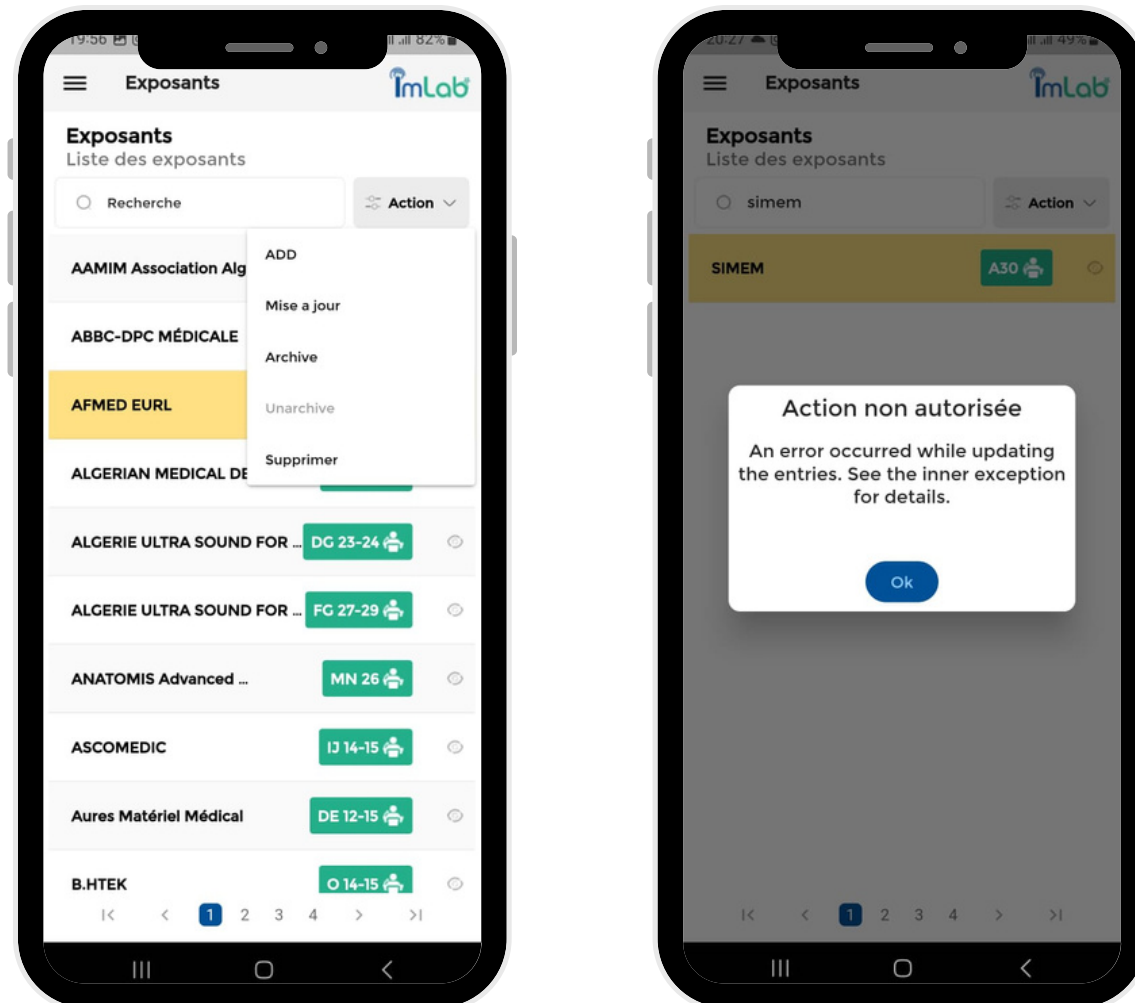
19:56 82%

Exposants

ImLab

Exposants
Liste des exposants

Recherche

Action

ADD
Mise a jour
Archive
Unarchive
Supprimer

AAMIM Association Alg

ABBC-DPC MÉDICALE

AFMED EURL

ALGERIAN MEDICAL DE

ALGERIE ULTRA SOUND FOR ... DG 23-24

ALGERIE ULTRA SOUND FOR ... FG 27-29

ANATOMIS Advanced ... MN 26

ASCOMEDIC IJ 14-15

Aures Matériel Médical DE 12-15

B.HTEK O 14-15

|< < 1 2 3 4 > >|

20:27 49%

Exposants

ImLab

Exposants
Liste des exposants

simem

Action

SIMEM A30

Action non autorisée

An error occurred while updating the entries. See the inner exception for details.

Ok

|< < 1 2 3 4 > >|